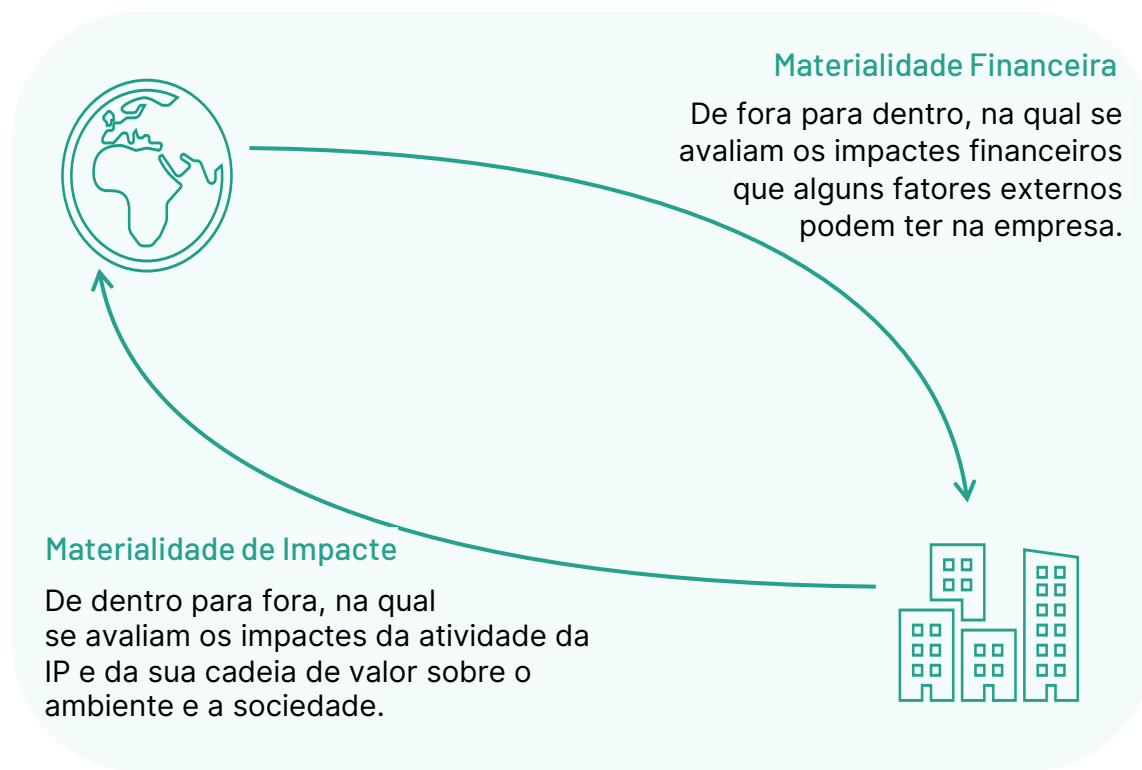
Materialidade Financeira

De fora para dentro, na qual se avaliam os impactes financeiros que alguns fatores externos podem ter na empresa.

Materialidade de Impacte

De dentro para fora, na qual se avaliam os impactes da atividade da IP e da sua cadeia de valor sobre o ambiente e a sociedade.